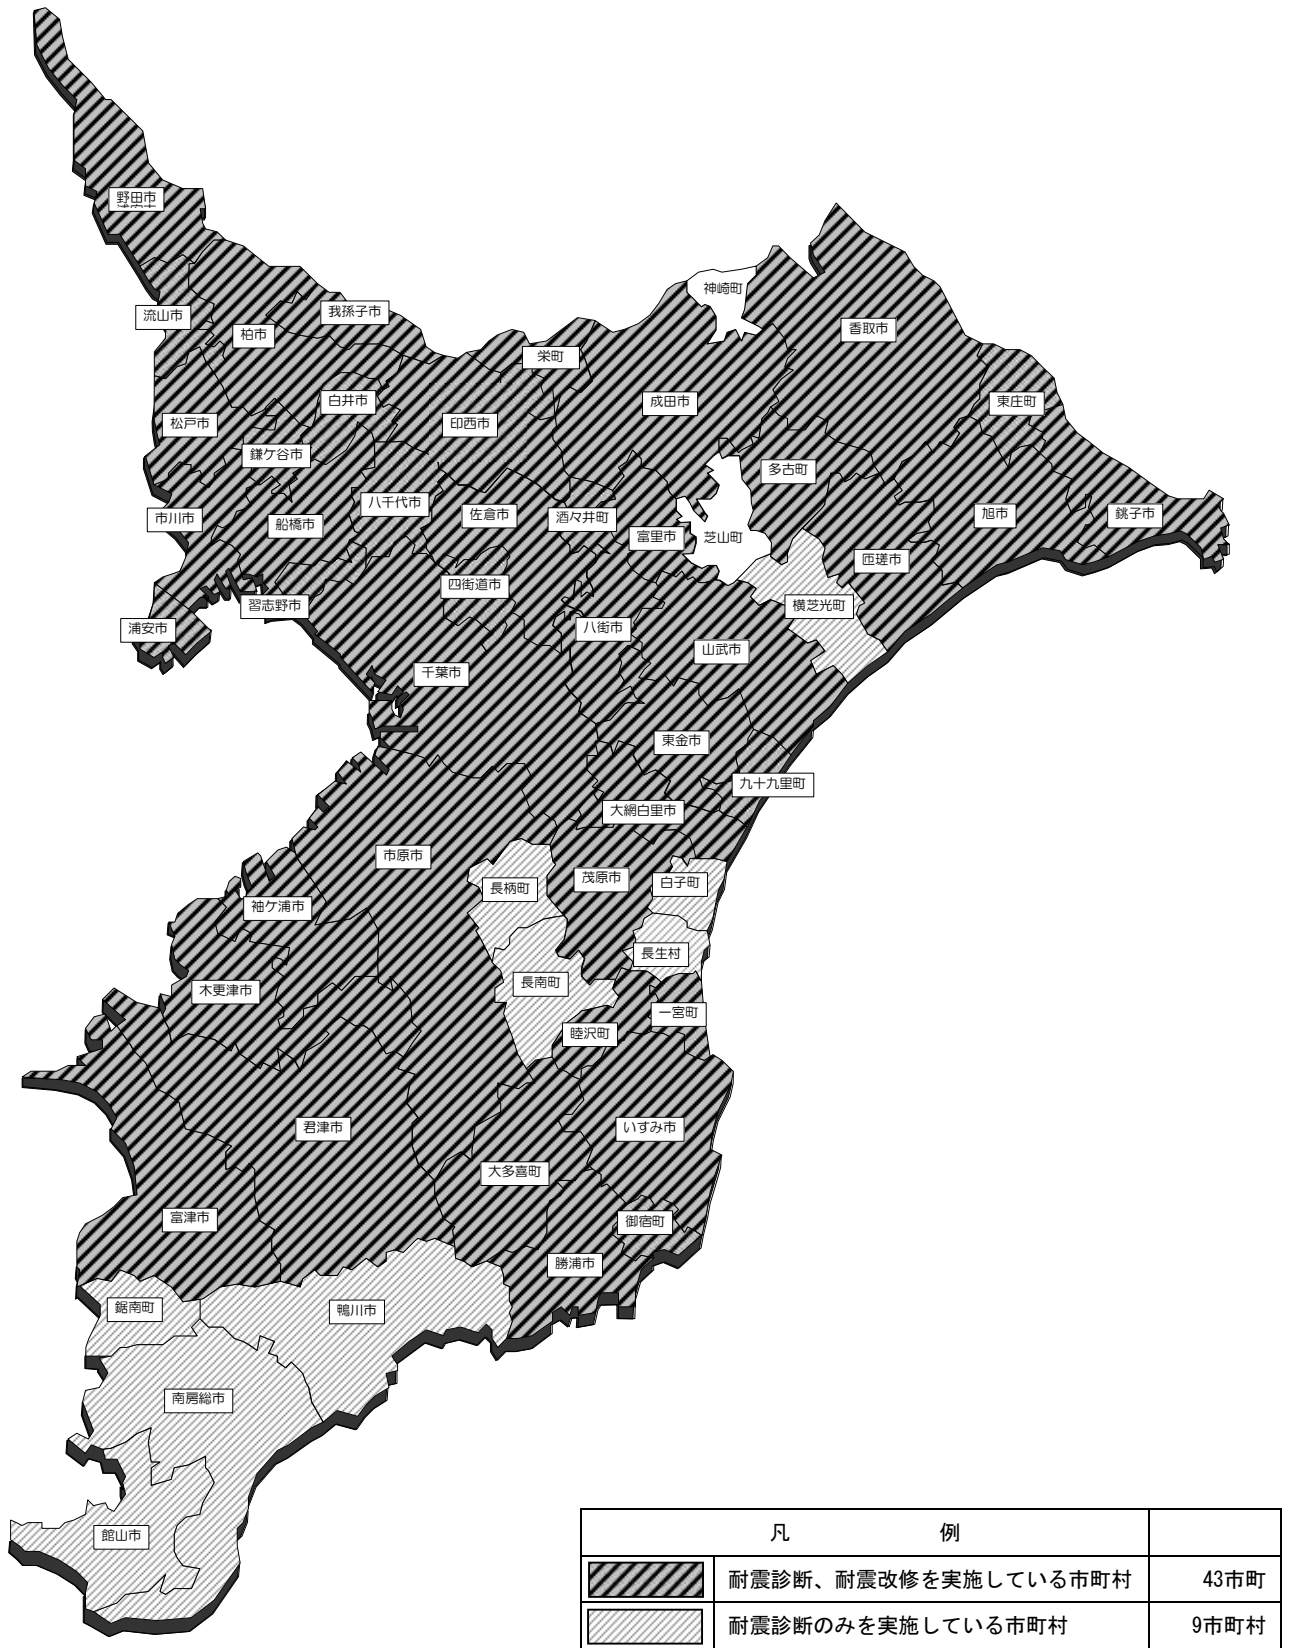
野田市
流山市
柏市
我孫子市
神崎町
香取市
栄町
白井市
成田市
東庄町
松戸市
印西市
鎌ケ谷市
多古町
八千代市
佐倉市
酒々井町
旭市
銚子市
市川市
船橋市
富里市
芝山町
匝瑳市
四街道市
習志野市
横芝光町
浦安市
八街市
山武市
千葉市
東金市
九十九里町
大網白里市
市原市
長柄町
茂原市
白子町
袖ケ浦市
長生村
長南町
木更津市
一宮町
睦沢町
君津市
いすみ市
大多喜町
富津市
御宿町
勝浦市
鋸南町
鴨川市
南房総市
館山市

| 凡　　　　例 | | |
|---|---|---|
| | 耐震診断、耐震改修を実施している市町村 | 43市町 |
| | 耐震診断のみを実施している市町村 | 9市町村 |